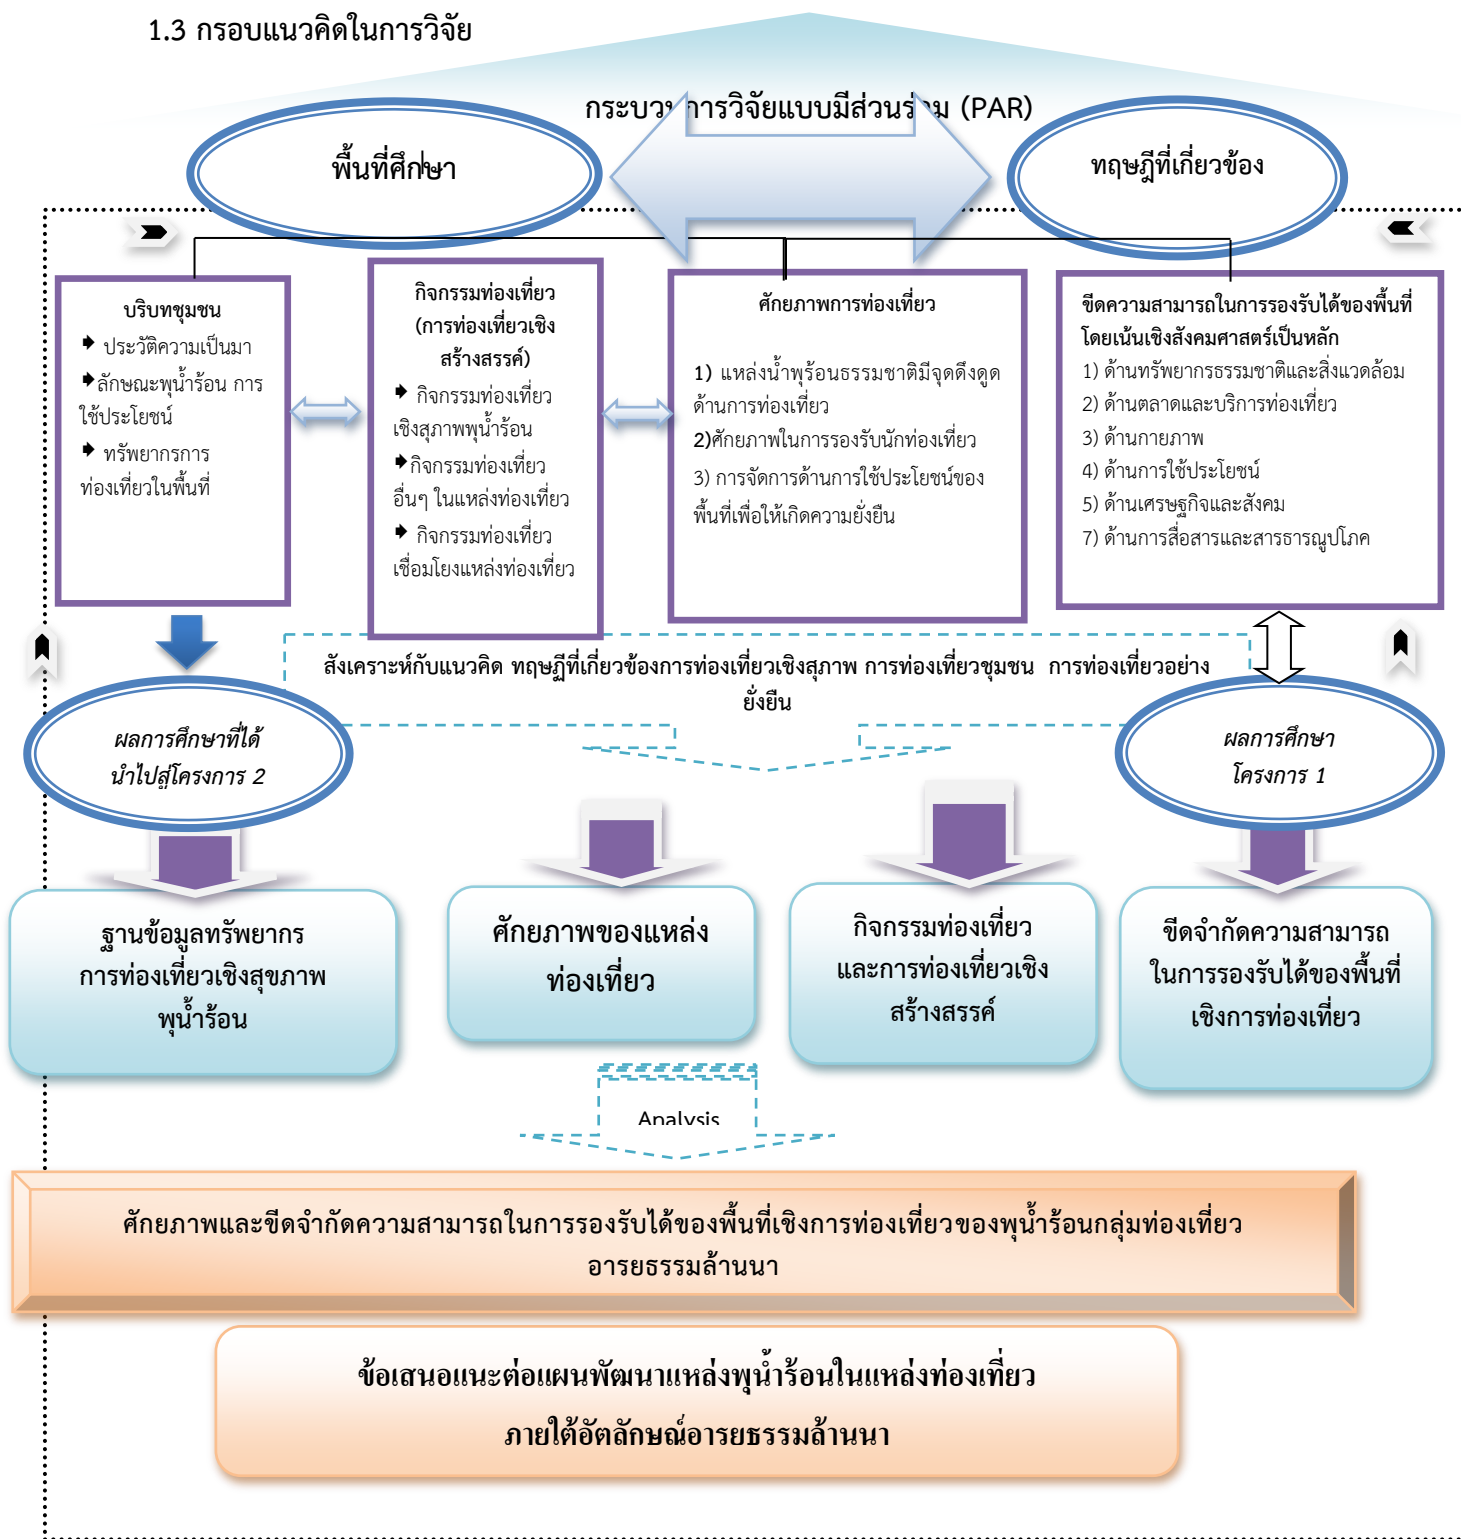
1.3 กรอบแนวคิดในการวิจัย

กระบว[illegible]การวิจัยแบบมีส่วนร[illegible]ม (PAR)

พื้นที่ศึกษา

ทฤษฎีที่เกี่ยวข้อง

บริบทชุมชน
ประวัติความเป็นมา
ลักษณะพุน้ำร้อน การใช้ประโยชน์
ทรัพยากรการท่องเที่ยวในพื้นที่

กิจกรรมท่องเที่ยว (การท่องเที่ยวเชิงสร้างสรรค์)
กิจกรรมท่องเที่ยวเชิงสุภาพพุน้ำร้อน
กิจกรรมท่องเที่ยวอื่นๆ ในแหล่งท่องเที่ยว
กิจกรรมท่องเที่ยวเชื่อมโยงแหล่งท่องเที่ยว

ศักยภาพการท่องเที่ยว
1) แหล่งน้ำพุร้อนธรรมชาติมีจุดดึงดูดด้านการท่องเที่ยว
2)ศักยภาพในการรองรับนักท่องเที่ยว
3) การจัดการด้านการใช้ประโยชน์ของพื้นที่เพื่อให้เกิดความยั่งยืน

ขีดความสามารถในการรองรับได้ของพื้นที่โดยเน้นเชิงสังคมศาสตร์เป็นหลัก
1) ด้านทรัพยากรธรรมชาติและสิ่งแวดล้อม
2) ด้านตลาดและบริการท่องเที่ยว
3) ด้านกายภาพ
4) ด้านการใช้ประโยชน์
5) ด้านเศรษฐกิจและสังคม
7) ด้านการสื่อสารและสารธารณูปโภค

สังเคราะห์กับแนวคิด ทฤษฎีที่เกี่ยวข้องการท่องเที่ยวเชิงสุภาพ การท่องเที่ยวชุมชน การท่องเที่ยวอย่างยั่งยืน

ผลการศึกษาที่ได้นำไปสู่โครงการ 2

ผลการศึกษา โครงการ 1

ฐานข้อมูลทรัพยากรการท่องเที่ยวเชิงสุขภาพพุน้ำร้อน

ศักยภาพของแหล่งท่องเที่ยว

กิจกรรมท่องเที่ยวและการท่องเที่ยวเชิงสร้างสรรค์

ขีดจำกัดความสามารถในการรองรับได้ของพื้นที่เชิงการท่องเที่ยว

Analysis

ศักยภาพและขีดจำกัดความสามารถในการรองรับได้ของพื้นที่เชิงการท่องเที่ยวของพุน้ำร้อนกลุ่มท่องเที่ยวอารยธรรมล้านนา

ข้อเสนอแนะต่อแผนพัฒนาแหล่งพุน้ำร้อนในแหล่งท่องเที่ยวภายใต้อัตลักษณ์อารยธรรมล้านนา